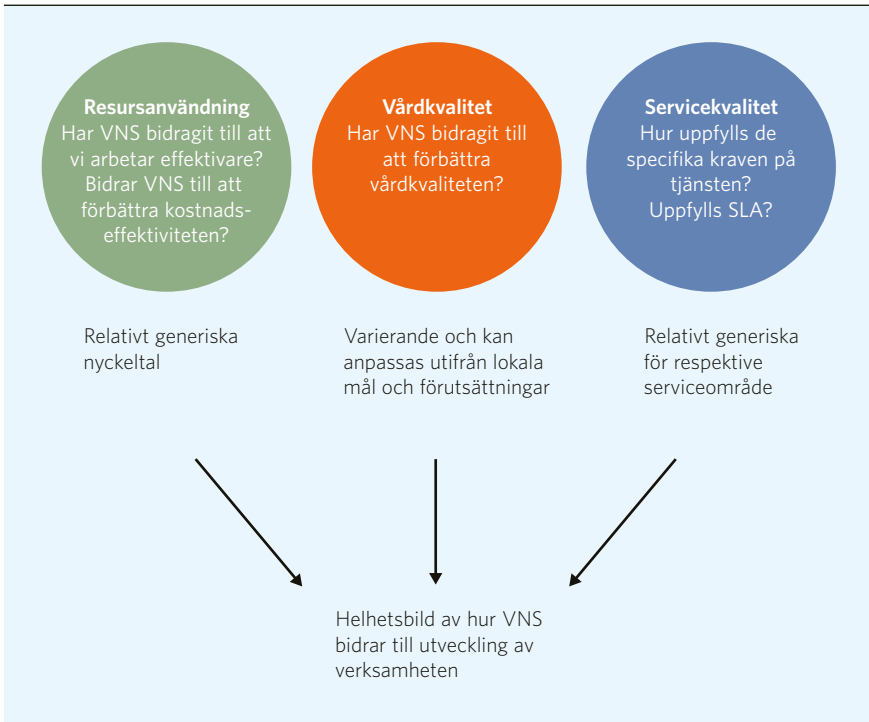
**Resursanvändning**
Har VNS bidragit till att vi arbetar effektivare? Bidrar VNS till att förbättra kostnadseffektiviteten?

**Vårdkvalitet**
Har VNS bidragit till att förbättra vårdkvaliteten?

**Servicekvalitet**
Hur uppfylls de specifika kraven på tjänsten? Uppfylls SLA?

Relativt generiska nyckeltal

Varierande och kan anpassas utifrån lokala mål och förutsättningar

Relativt generiska för respektive serviceområde

Helhetsbild av hur VNS bidrar till utveckling av verksamheten